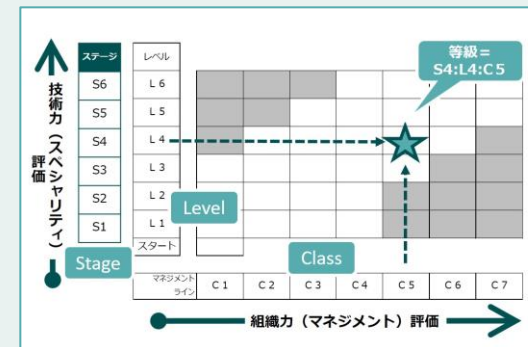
技術力（スペシャリティ）評価

| ステージ | レベル |
|---|---|
| S6 | L 6 |
| S5 | L 5 |
| S4 | L 4 |
| S3 | L 3 |
| S2 | L 2 |
| S1 | L 1 |
| | スタート |

等級＝
S4:L4:C5

Level

Class

Stage

| マネジメントライン | C 1 | C 2 | C 3 | C 4 | C 5 | C 6 | C 7 |
|---|---|---|---|---|---|---|---|

組織力（マネジメント）評価